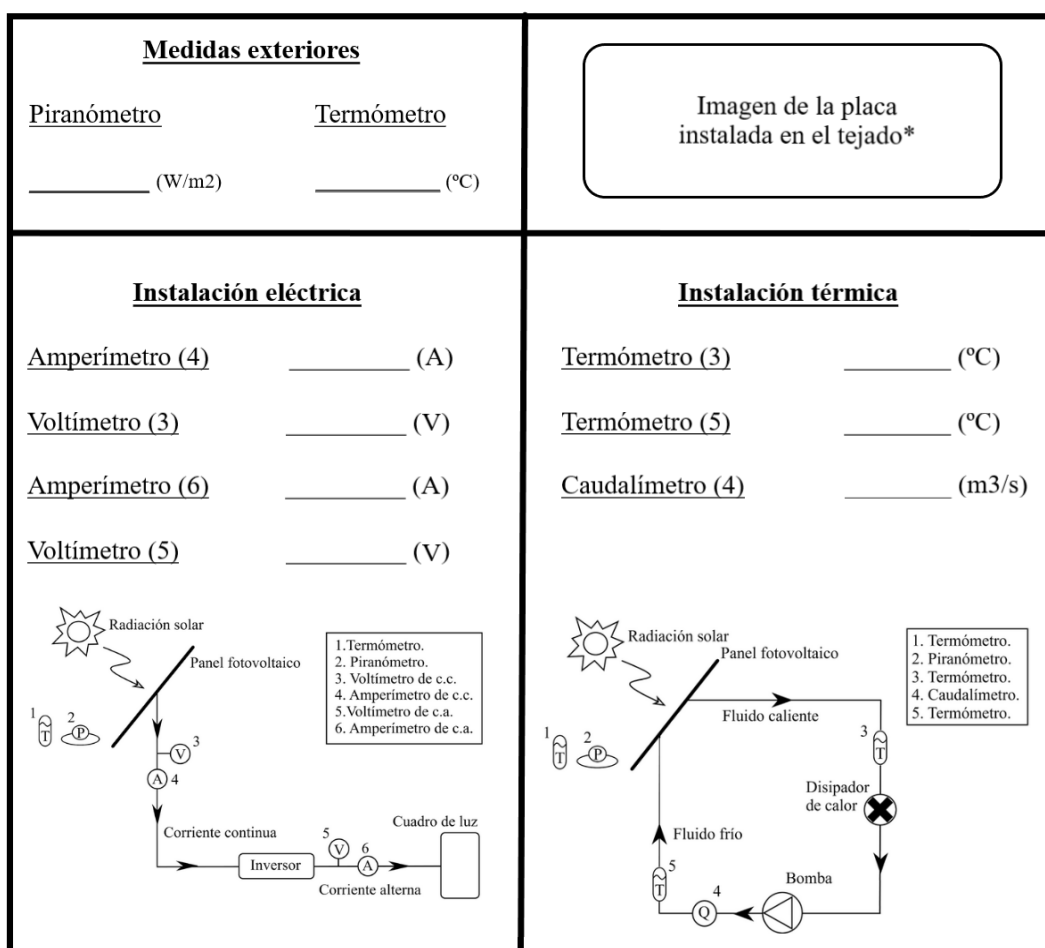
Medidas exteriores

Piranómetro

Termómetro

__________ (W/m2)

__________ (ºC)

Imagen de la placa instalada en el tejado*

Instalación eléctrica

Amperímetro (4) __________ (A)

Voltímetro (3) __________ (V)

Amperímetro (6) __________ (A)

Voltímetro (5) __________ (V)

Radiación solar

Panel fotovoltaico

1 T 2 P

V 3

A 4

Corriente continua

Inversor

5 V 6 A

Corriente alterna

Cuadro de luz

1.Termómetro.
2. Piranómetro.
3. Voltímetro de c.c.
4. Amperímetro de c.c.
5.Voltímetro de c.a.
6. Amperímetro de c.a.

Instalación térmica

Termómetro (3) __________ (ºC)

Termómetro (5) __________ (ºC)

Caudalímetro (4) __________ (m3/s)

Radiación solar

Panel fotovoltaico

1 T 2 P

Fluido caliente

3 T

Disipador de calor

Fluido frío

5 T

4 Q

Bomba

1. Termómetro.
2. Piranómetro.
3. Termómetro.
4. Caudalímetro.
5. Termómetro.